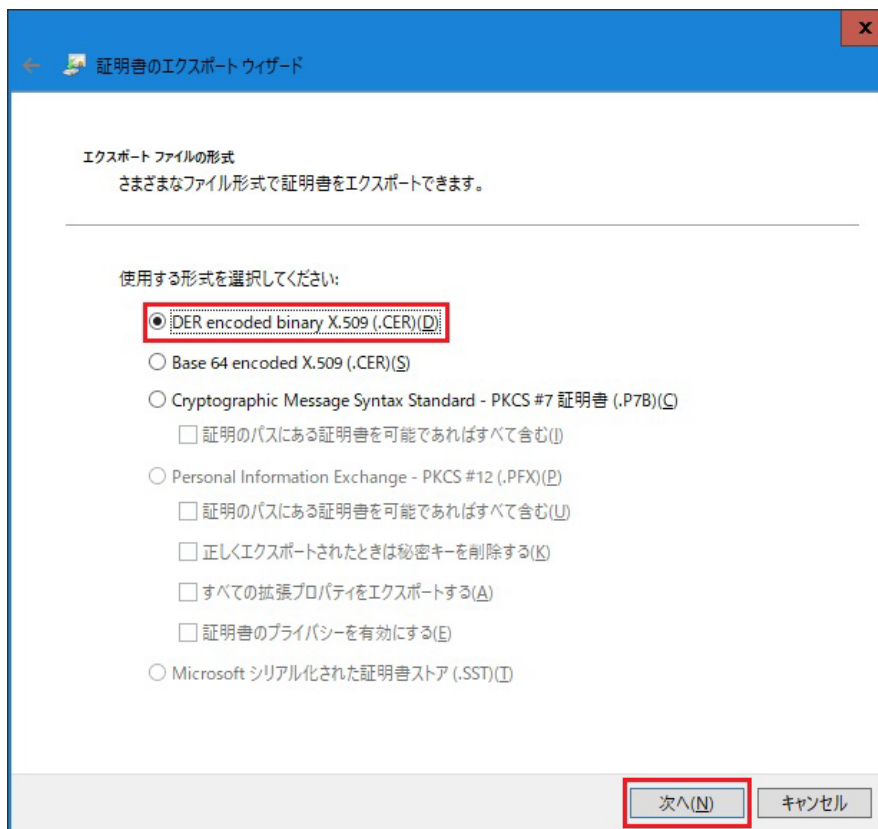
x

証明書のエクスポート ウィザード

エクスポート ファイルの形式
さまざまなファイル形式で証明書をエクスポートできます。

使用する形式を選択してください:

DER encoded binary X.509 (.CER)(D)

Base 64 encoded X.509 (.CER)(S)

Cryptographic Message Syntax Standard - PKCS #7 証明書 (.P7B)(C)

証明のパスにある証明書を可能であればすべて含む(I)

Personal Information Exchange - PKCS #12 (.PFX)(P)

証明のパスにある証明書を可能であればすべて含む(U)

正しくエクスポートされたときは秘密キーを削除する(K)

すべての拡張プロパティをエクスポートする(A)

証明書のプライバシーを有効にする(E)

Microsoft シリアル化された証明書ストア (.SST)(T)

次へ(N)

キャンセル